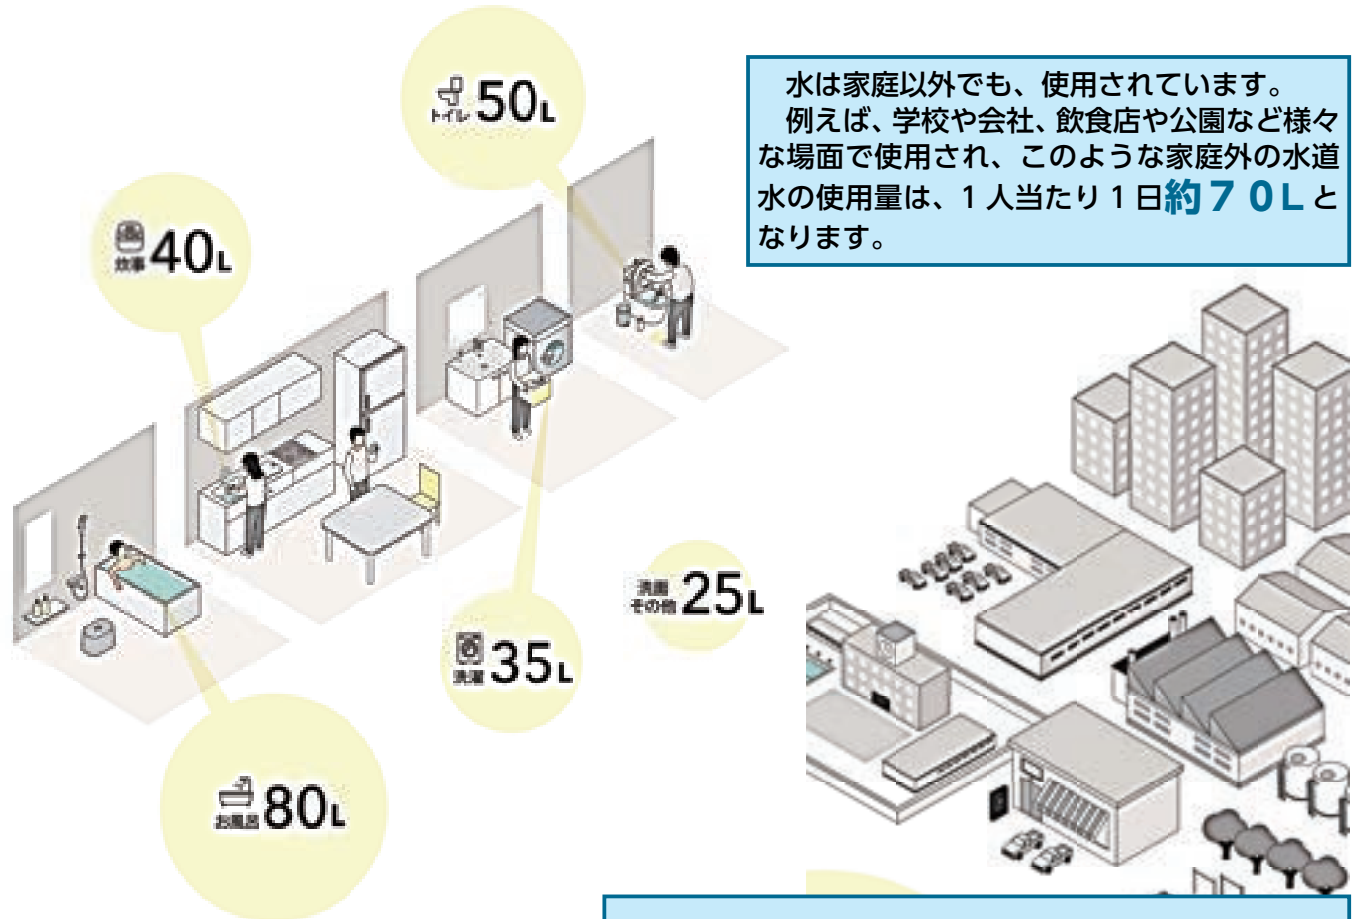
トイレ 50L

炊事 40L

水は家庭以外でも、使用されています。
例えば、学校や会社、飲食店や公園など様々な場面で使用され、このような家庭外の水道水の使用量は、１人当たり１日約７０Ｌとなります。

洗面 その他 25L

洗濯 35L

お風呂 80L